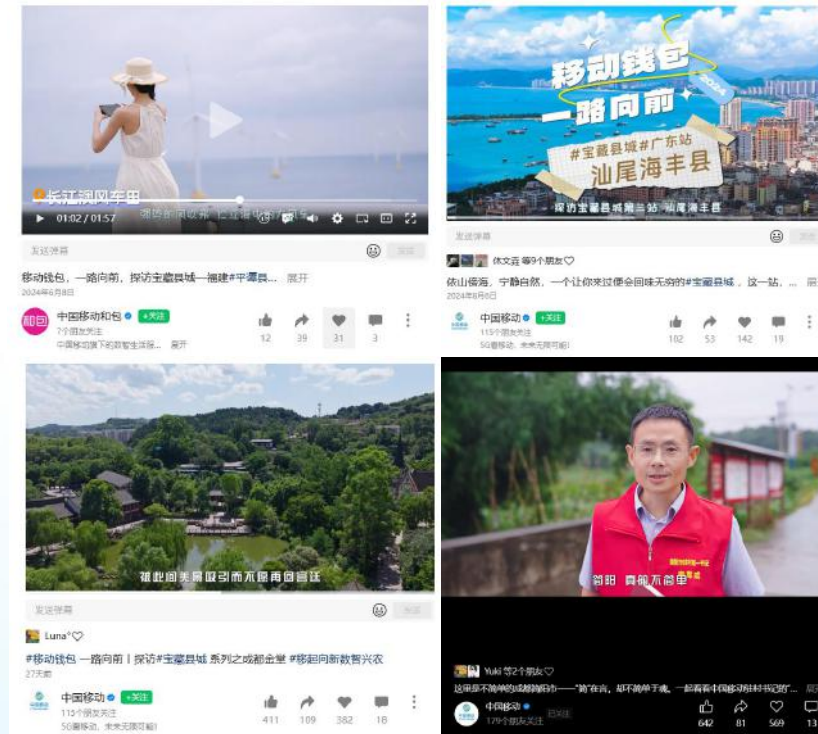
长江调风车田
▶ 01:02 / 01:57
发送弹幕
发送
移动钱包，一路向前，探访宝藏县城—福建#中藩县... 展开
2024年6月8日
和包
中国移动和包
+关注
7个朋友关注
中国移动旗下的数智生活服... 展开
12 39 31 3

移动钱包
一路向前
2024
#宝藏县城#广东站
汕尾海丰县
探访宝藏县城第三站 汕尾海丰县
发送弹幕
发送
休文云 等9个朋友♡
依山傍海，宁静自然，一个让你来过便会回味无穷的#宝藏县城，这一站，... 展开
2024年6月6日
中国移动
+关注
115个朋友关注
5G眷移动，未来无限可能!
182 53 142 19

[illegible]
发送弹幕
发送
Luna°♡
#移动钱包 一路向前丨探访#宝藏县城 系列之成都金堂 #移起向新数智兴农
27天前
中国移动
+关注
115个朋友关注
5G眷移动，未来无限可能!
411 109 382 18

简阳 真的不简单
Yuki 等2个朋友♡
这里是不简单的成都简阳市——"简"在言，却不简单于魂。一起看看中国移动驻村书记的... 展开
中国移动
已关注
179个朋友关注
642 81 569 13